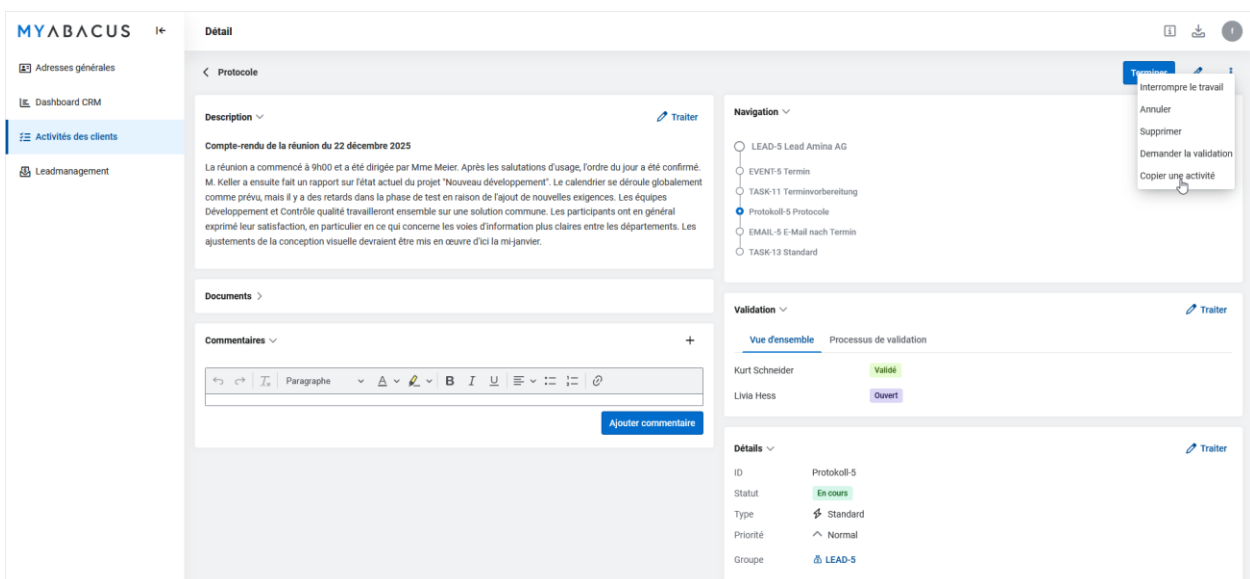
MYABACUS

Adresses générales

Dashboard CRM

Activités des clients

Leadmanagement

Détail

Protocole

Terminer

Interrompre le travail

Annuler

Supprimer

Demander la validation

Copier une activité

Description

Traiter

Compte-rendu de la réunion du 22 décembre 2025

La réunion a commencé à 9h00 et a été dirigée par Mme Meier. Après les salutations d'usage, l'ordre du jour a été confirmé. M. Keller a ensuite fait un rapport sur l'état actuel du projet "Nouveau développement". Le calendrier se déroule globalement comme prévu, mais il y a des retards dans la phase de test en raison de l'ajout de nouvelles exigences. Les équipes Développement et Contrôle qualité travailleront ensemble sur une solution commune. Les participants ont en général exprimé leur satisfaction, en particulier en ce qui concerne les voies d'information plus claires entre les départements. Les ajustements de la conception visuelle devraient être mis en œuvre d'ici la mi-janvier.

Documents

Commentaires

Paragraphe

B I U

Ajouter commentaire

Navigation

LEAD-5 Lead Amina AG

EVENT-5 Termin

TASK-11 Terminvorbereitung

Protokoll-5 Protocole

EMAIL-5 E-Mail nach Termin

TASK-13 Standard

Validation

Traiter

Vue d'ensemble

Processus de validation

Kurt Schneider

Validé

Livia Hess

Ouvert

Détails

Traiter

ID

Protokoll-5

Statut

En cours

Type

Standard

Priorité

Normal

Groupe

LEAD-5